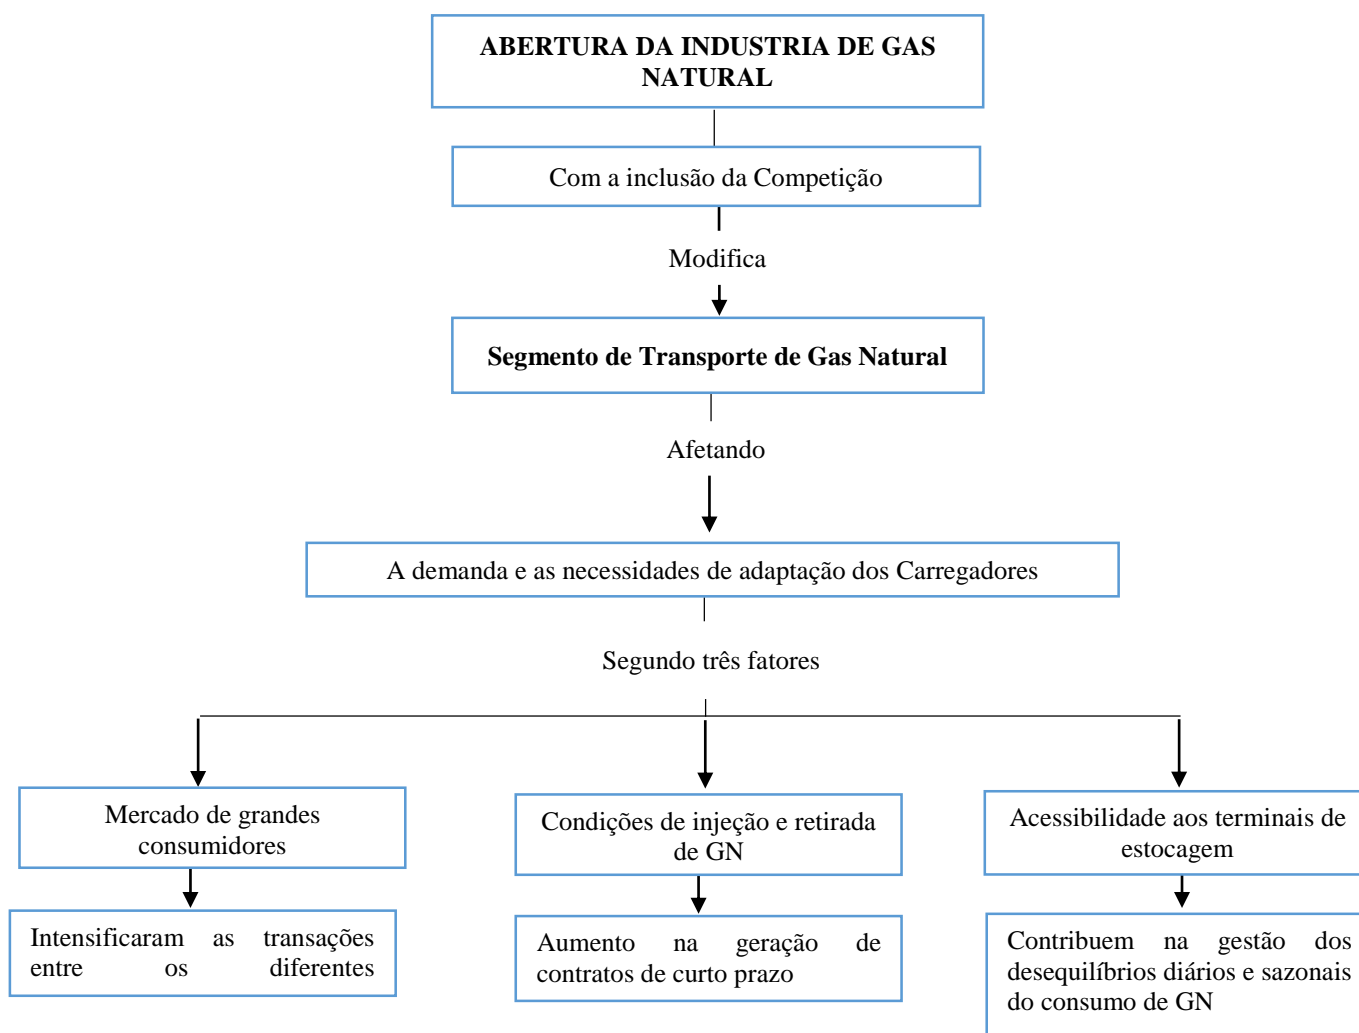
ABERTURA DA INDUSTRIA DE GAS NATURAL

Com a inclusão da Competição

Modifica

Segmento de Transporte de Gas Natural

Afetando

A demanda e as necessidades de adaptação dos Carregadores

Segundo três fatores

Mercado de grandes consumidores

Intensificaram as transações entre os diferentes

Condições de injeção e retirada de GN

Aumento na geração de contratos de curto prazo

Acessibilidade aos terminais de estocagem

Contribuem na gestão dos desequilíbrios diários e sazonais do consumo de GN